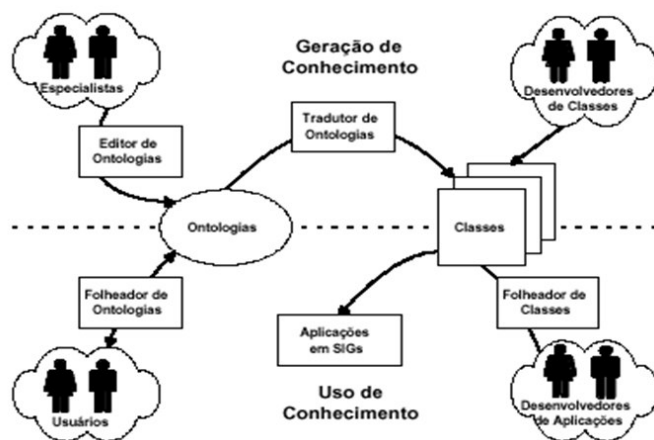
Especialistas

Geração de Conhecimento

Desenvolvedores de Classes

Editor de Ontologias

Tradutor de Ontologias

Ontologias

Classes

Folheador de Ontologias

Folheador de Classes

Aplicações em SIGs

Usuários

Uso de Conhecimento

Desenvolvedores de Aplicações